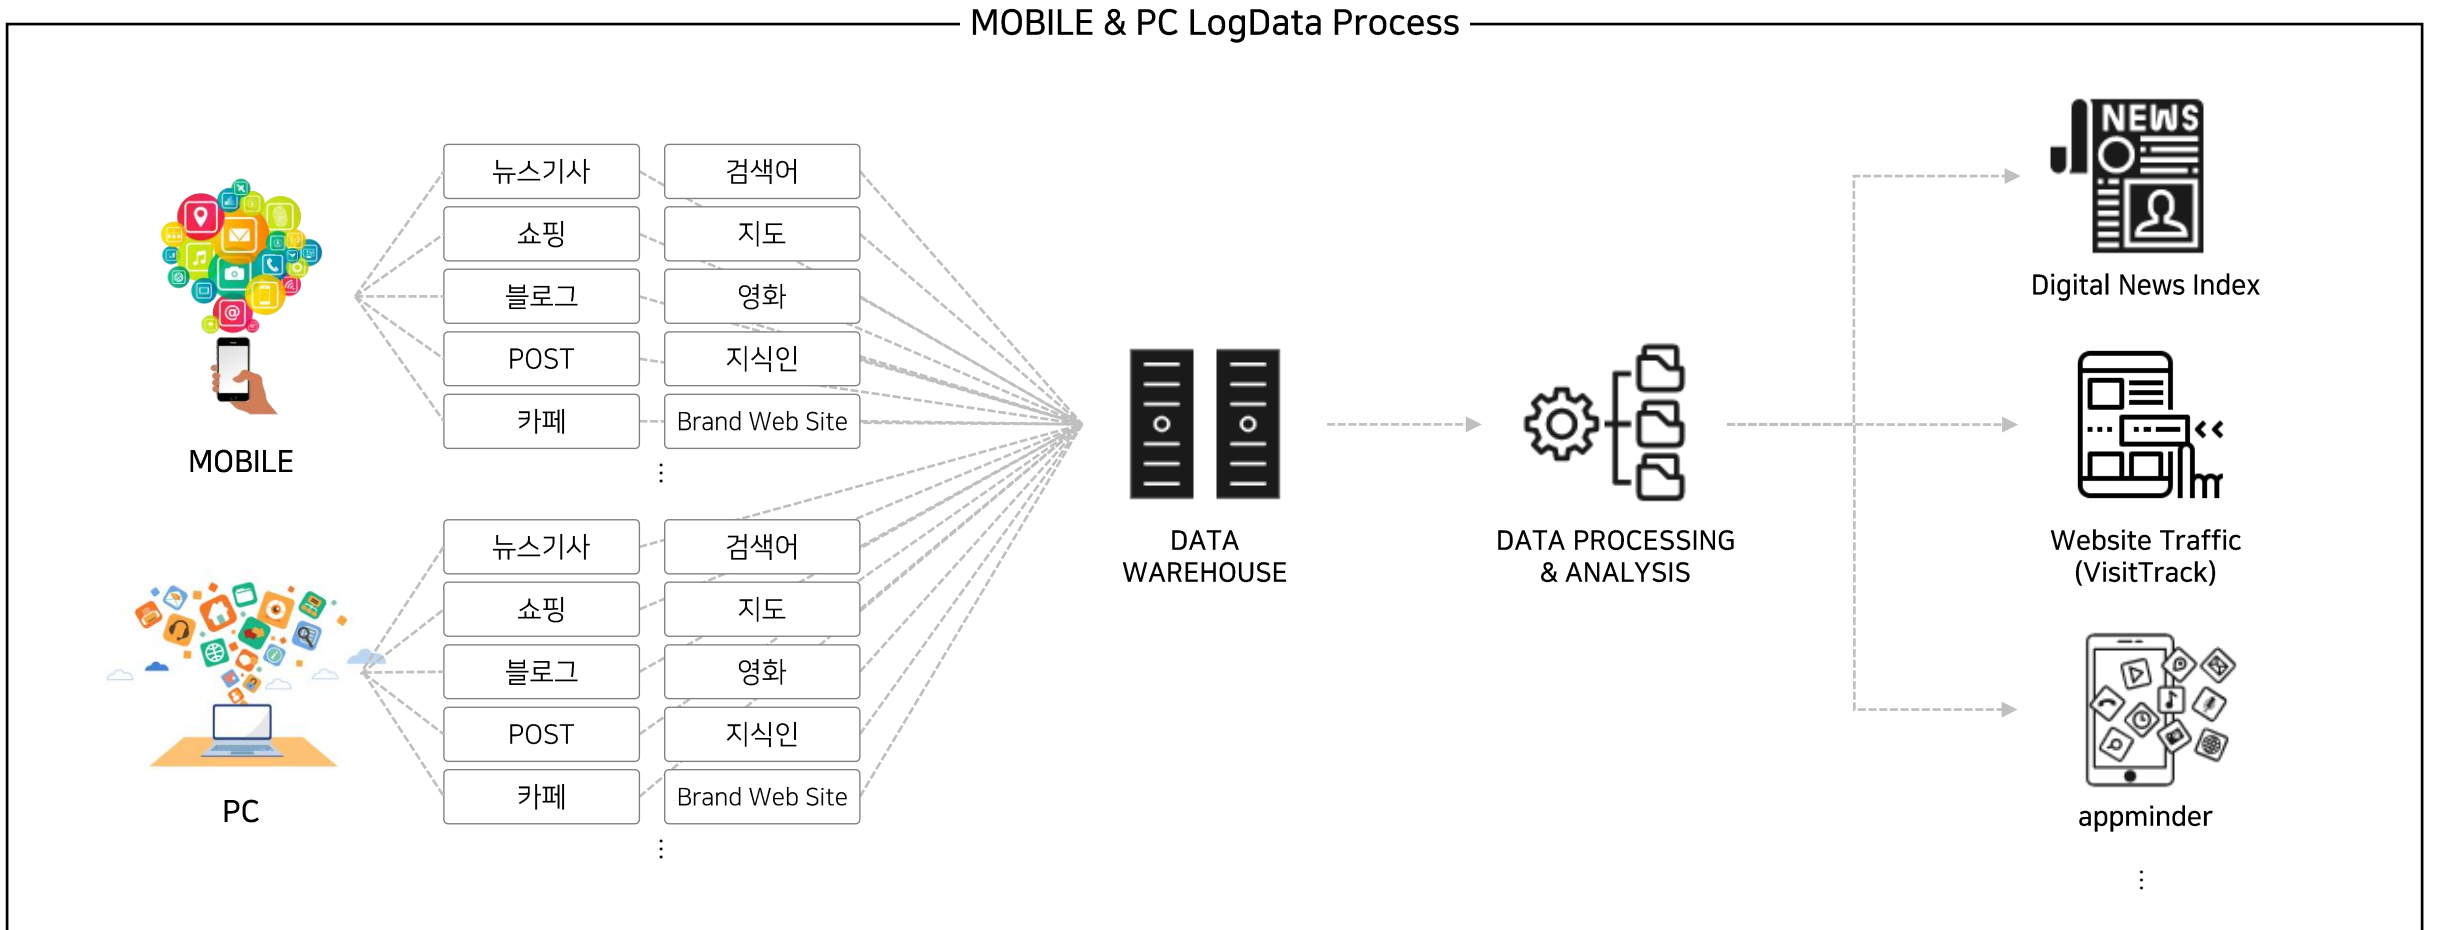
MOBILE & PC LogData Process

MOBILE

| 뉴스기사 | 검색어 |
|---|---|
| 쇼핑 | 지도 |
| 블로그 | 영화 |
| POST | 지식인 |
| 카페 | Brand Web Site |

⋮

PC

| 뉴스기사 | 검색어 |
|---|---|
| 쇼핑 | 지도 |
| 블로그 | 영화 |
| POST | 지식인 |
| 카페 | Brand Web Site |

⋮

DATA WAREHOUSE

DATA PROCESSING & ANALYSIS

NEWS

Digital News Index

Website Traffic (VisitTrack)

appminder

⋮